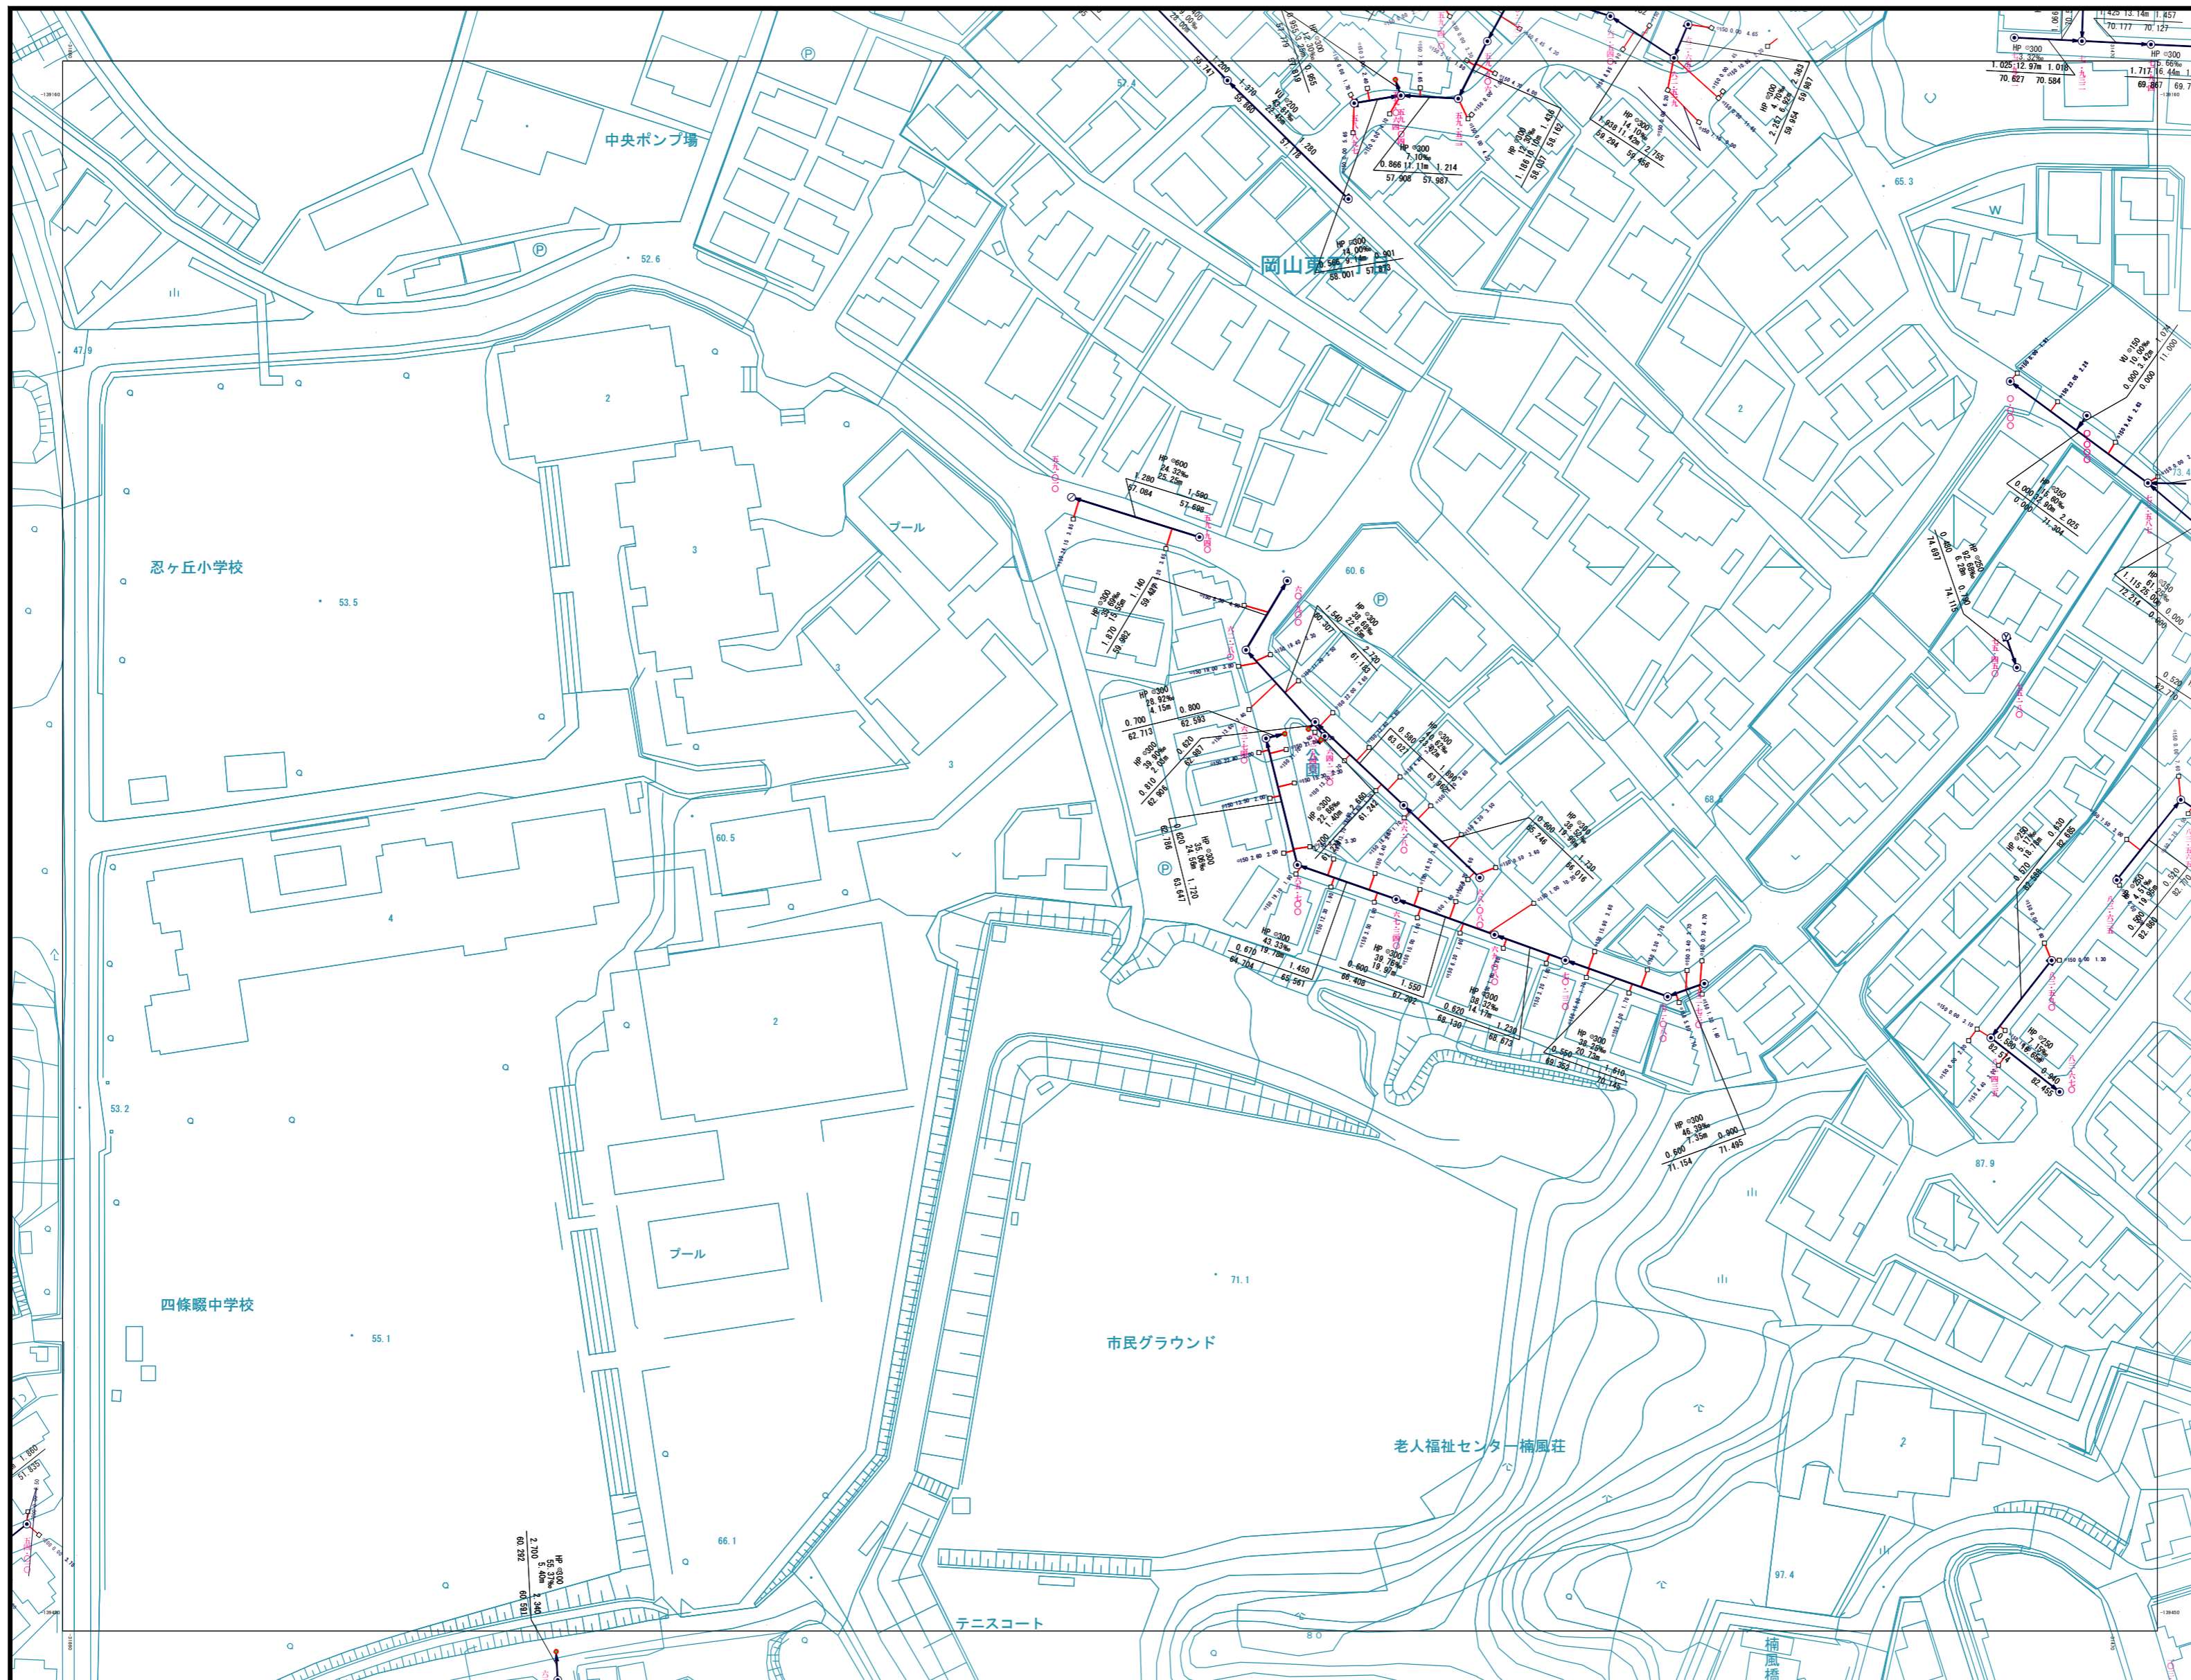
中央ポンプ場

岡山東

忍ヶ丘小学校

四條畷中学校

プール

プール

市民グラウンド

老人福祉センター楠風荘

テニスコート

楠風橋

52.6

47.9

53.5

53.2

55.1

60.5

60.6

65.3

66.1

71.1

87.9

97.4

2

3

3

3

4

2

2

2

HP ⌀600
24.32‰
25.25m
1.280 1.590
57.084 57.696

HP ⌀300
28.92‰
4.15m
0.700 0.800
62.713 62.593

HP ⌀300
43.33‰
19.78m
0.670 1.450
64.704 65.561

HP ⌀300
46.39‰
7.35m
0.600 0.900
71.154 71.495

HP ⌀300
7.10‰
11.11m
0.866 1.214
57.908 57.987

HP ⌀300
3.32‰
12.97m
1.025 1.018
70.627 70.584

HP ⌀300
55.37‰
5.40m
2.700 2.340
60.292 60.591

HP ⌀250
1.860
51.635

80